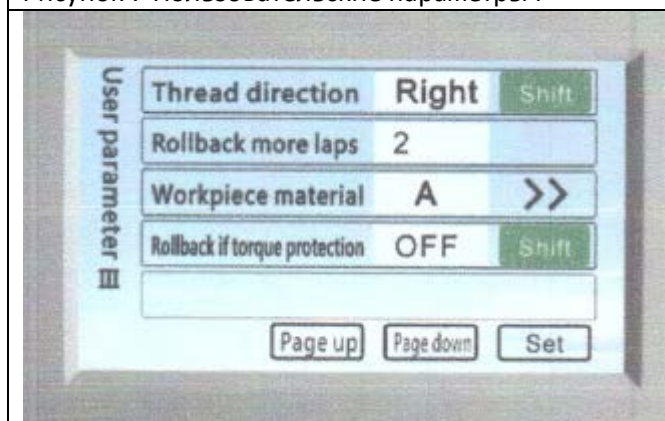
Рисунок 7 Пользовательские параметры

User parameter Ⅲ

| Thread direction | Right | Shift |
|---|---|---|
| Rollback more laps | 2 | |
| Workpiece material | A | >> |
| Rollback if torque protection | OFF | Shift |

Page up Page down Set